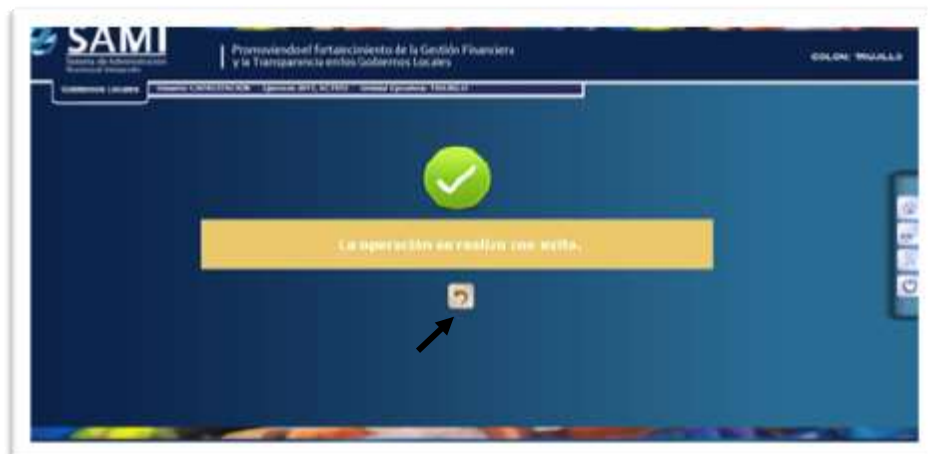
SAMI
Sistema de Administración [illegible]

Promoviendo el fortalecimiento de la Gestión Financiera y la Transparencia en los Gobiernos Locales

COLON: TRUJILLO

Gobiernos Locales | Usuario: CAPACITACION | Ejercicio: 2013, ACTIVO | Unidad Ejecutora: TRUJILLO

La operación se realizó con éxito.